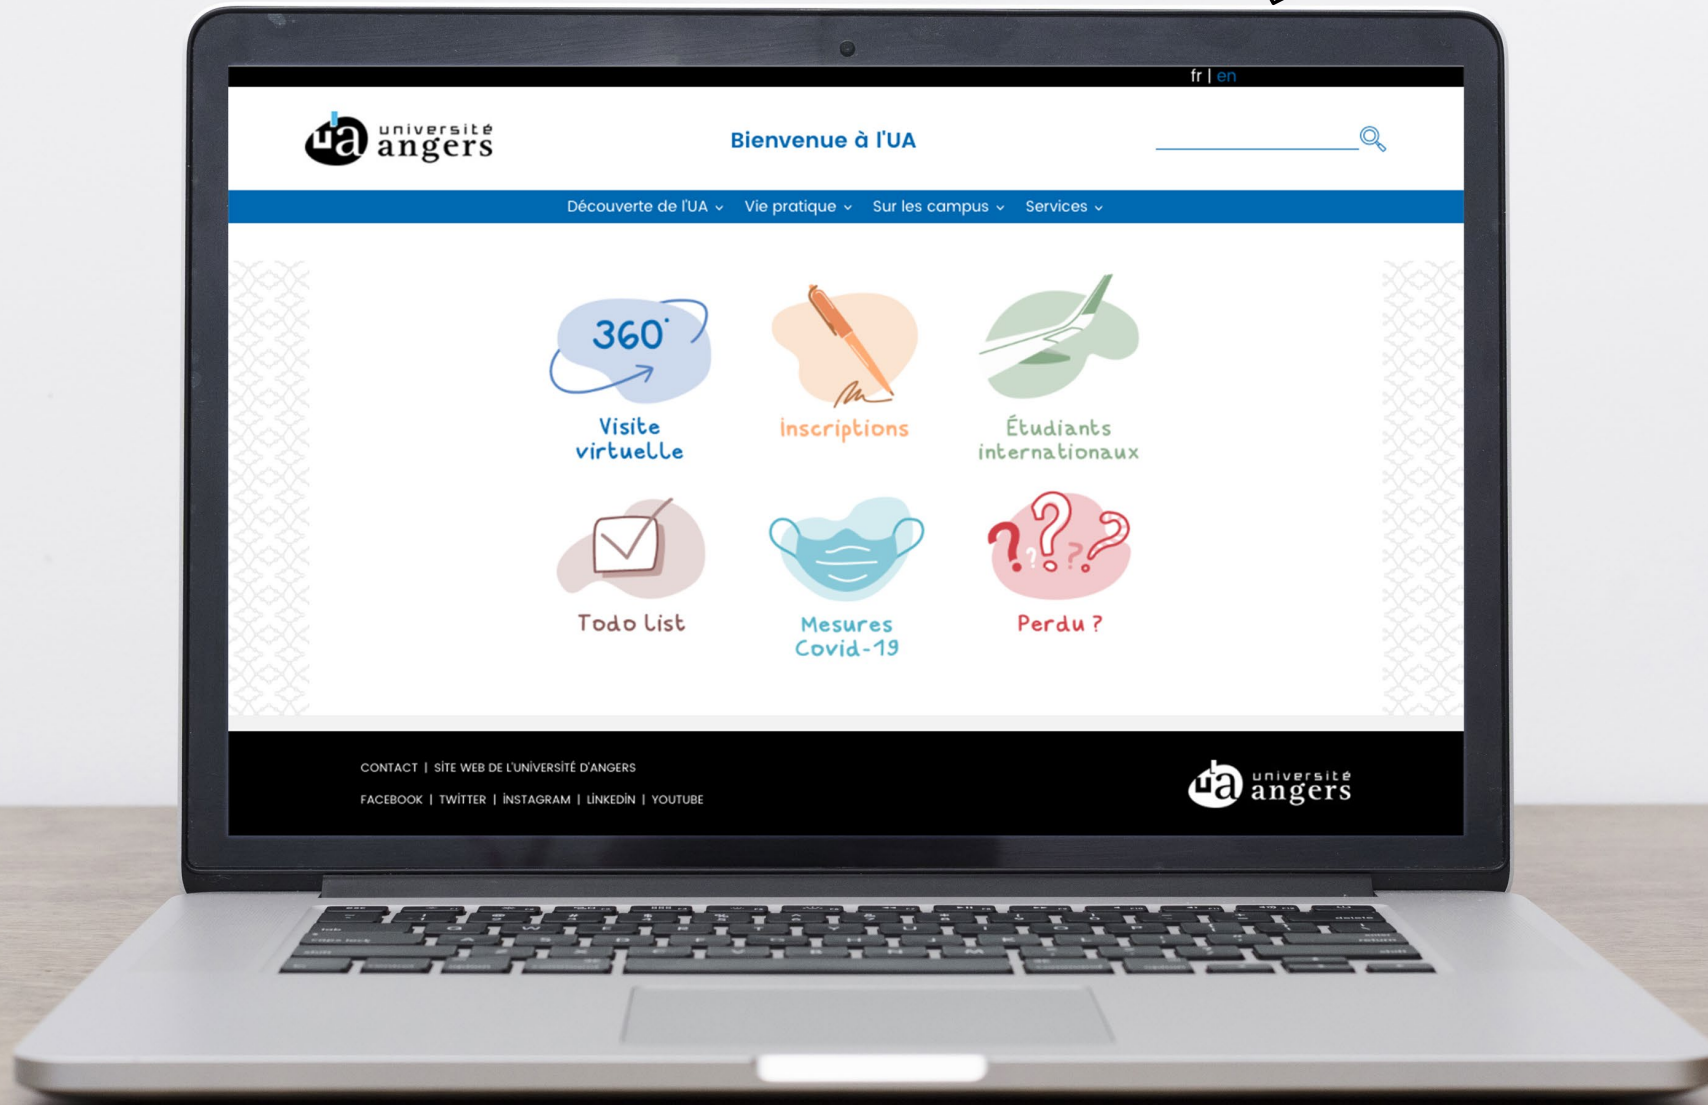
fr | en

ua université angers

Bienvenue à l'UA

Découverte de l'UA ⌄ Vie pratique ⌄ Sur les campus ⌄ Services ⌄

360°

Visite virtuelle

Inscriptions

Étudiants internationaux

Todo List

Mesures Covid-19

Perdu ?

CONTACT | SITE WEB DE L'UNIVERSITÉ D'ANGERS

FACEBOOK | TWITTER | INSTAGRAM | LINKEDIN | YOUTUBE

ua université angers